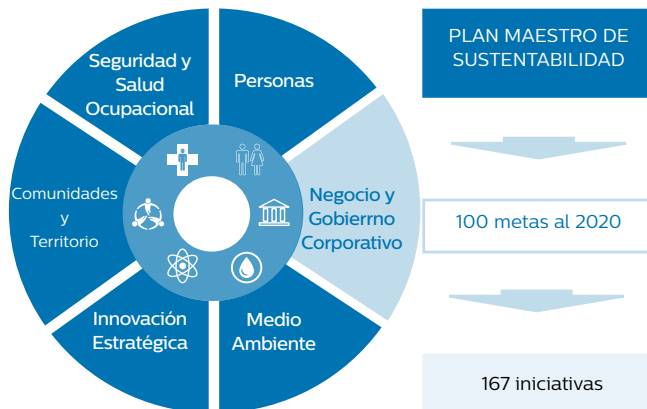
Seguridad y Salud Ocupacional

Personas

Negocio y Gobierrno Corporativo

Medio Ambiente

Innovación Estratégica

Comunidades y Territorio

PLAN MAESTRO DE SUSTENTABILIDAD

100 metas al 2020

167 iniciativas